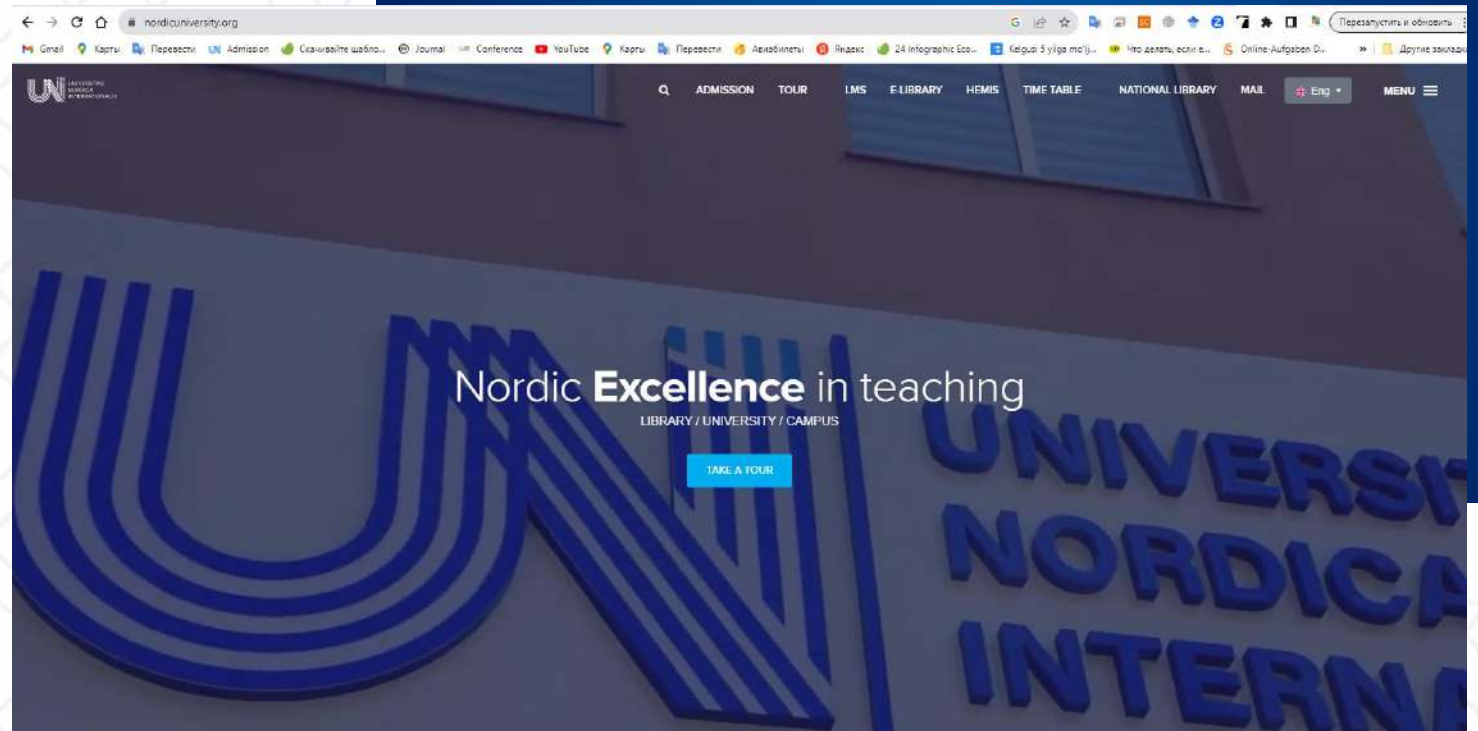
nordicuniversity.org

Перезапустить и обновить

Gmail Карты Перевести Admission Скачивайте шабло... Journal Conference YouTube Карты Перевести Авиабилеты Яндекс 24 Infographic Eco... Kelgusi 5 yilga mo'lj... Что делать, если в... Online-Aufgaben D... » Другие закладки

ADMISSION TOUR LMS E-LIBRARY HEMIS TIME TABLE NATIONAL LIBRARY MAIL Eng MENU

Nordic **Excellence** in teaching

LIBRARY / UNIVERSITY / CAMPUS

TAKE A TOUR

UNIVERSIT
NORDICA
INTERN